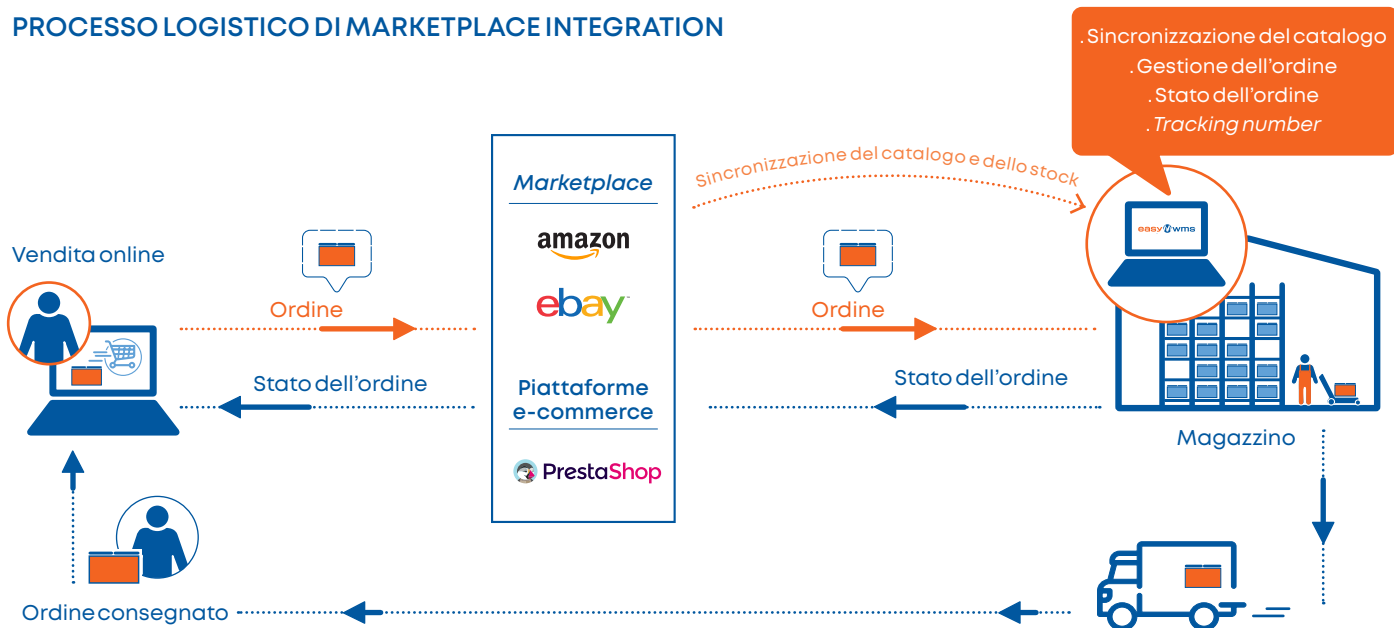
PROCESSO LOGISTICO DI MARKETPLACE INTEGRATION

. Sincronizzazione del catalogo
. Gestione dell'ordine
. Stato dell'ordine
. Tracking number

Sincronizzazione del catalogo e dello stock

Vendita online

Ordine

Stato dell'ordine

Marketplace

amazon

ebay

Piattaforme e-commerce

PrestaShop

Ordine

Stato dell'ordine

easy wms

Magazzino

Ordine consegnato